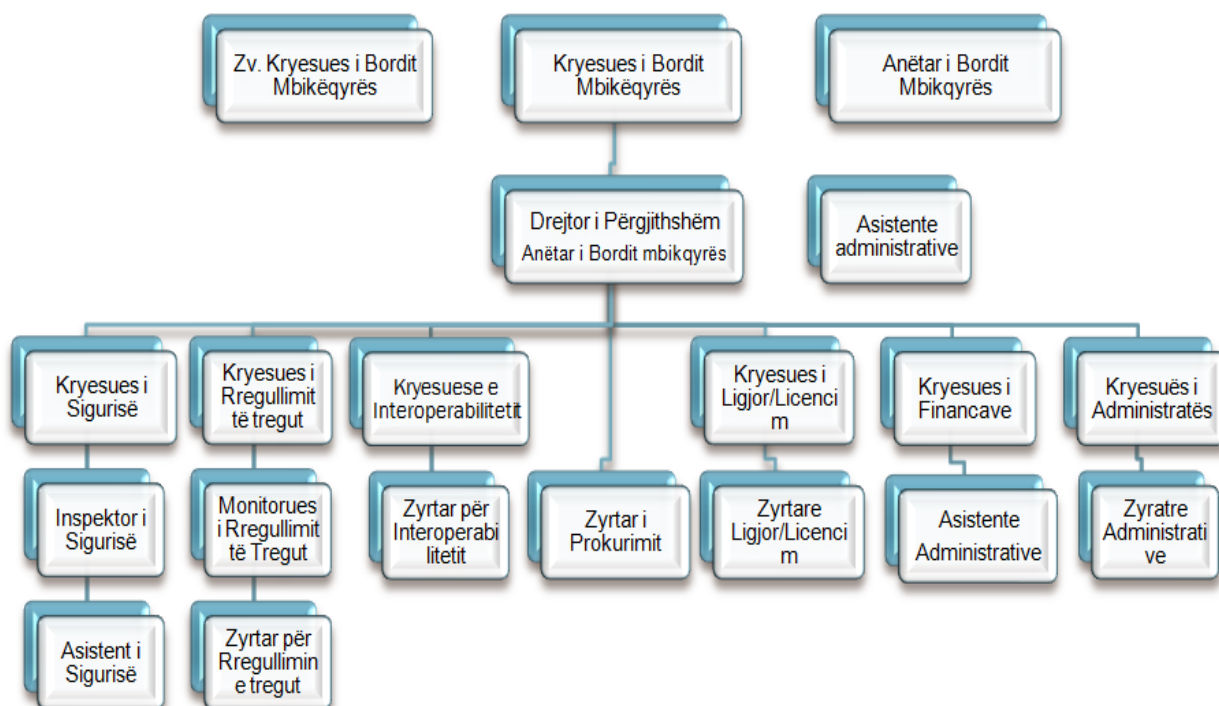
Zv. Kryesues i Bordit Mbikëqyrës

Kryesues i Bordit Mbikëqyrës

Anëtar i Bordit Mbikqyrës

Drejtor i Përgjithshëm
Anëtar i Bordit mbikqyrës

Asistente administrative

Kryesues i Sigurisë

Inspektor i Sigurisë

Asistent i Sigurisë

Kryesues i Rregullimit të tregut

Monitorues i Rregullimit të Tregut

Zyrtar për Rregullimin e tregut

Kryesuese e Interoperabilitetit

Zyrtar për Interoperabi litetit

Zyrtar i Prokurimit

Kryesues i Ligjor/Licenci m

Zyrtare Ligjor/Licenci m

Kryesues i Financave

Asistente Administrative

Kryesuës i Administratës

Zyratre Administrati ve